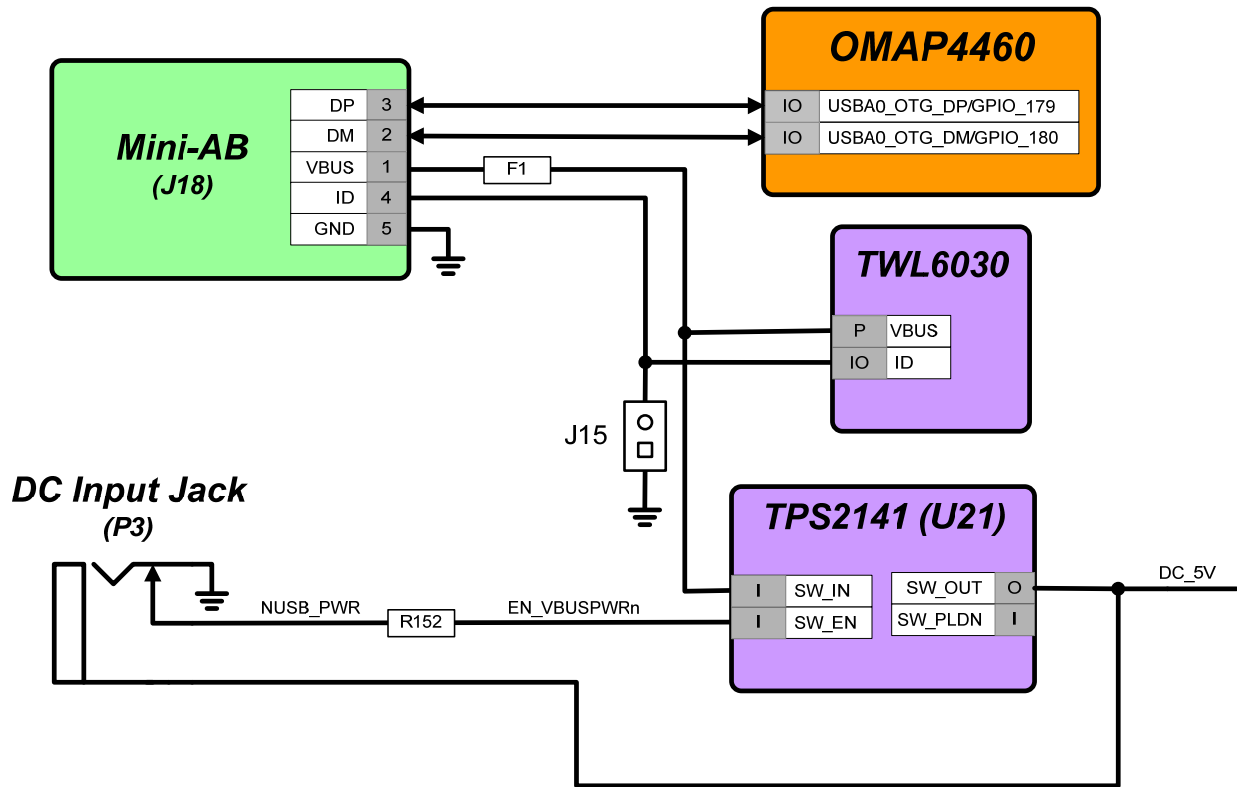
OMAP4460

Mini-AB
(J18)

| DP | 3 |
|---|---|
| DM | 2 |
| VBUS | 1 |
| ID | 4 |
| GND | 5 |

| IO | USBA0_OTG_DP/GPIO_179 |
|---|---|
| IO | USBA0_OTG_DM/GPIO_180 |

F1

TWL6030

| P | VBUS |
|---|---|
| IO | ID |

J15

DC Input Jack
(P3)

TPS2141 (U21)

| I | SW_IN |
|---|---|
| I | SW_EN |

| SW_OUT | O |
|---|---|
| SW_PLDN | I |

NUSB_PWR

R152

EN_VBUSPWRn

DC_5V